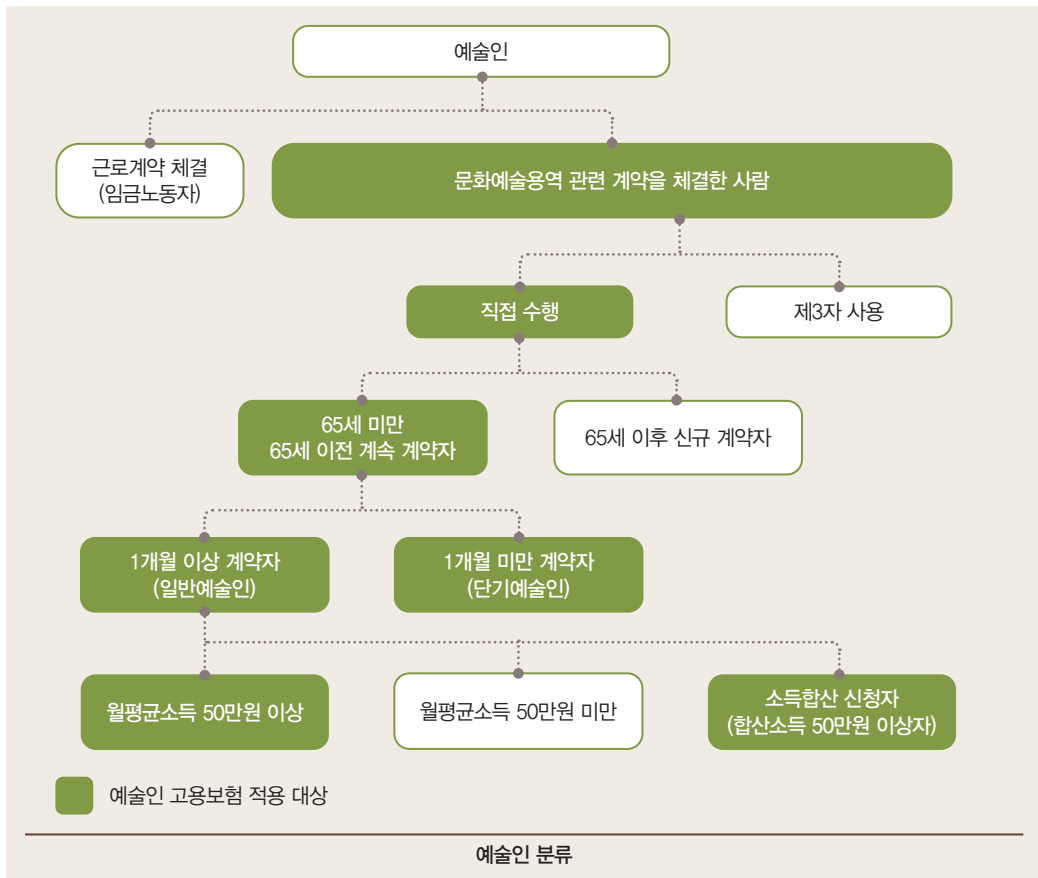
예술인

근로계약 체결
(임금노동자)

문화예술용역 관련 계약을 체결한 사람

직접 수행

제3자 사용

65세 미만
65세 이전 계속 계약자

65세 이후 신규 계약자

1개월 이상 계약자
(일반예술인)

1개월 미만 계약자
(단기예술인)

월평균소득 50만원 이상

월평균소득 50만원 미만

소득합산 신청자
(합산소득 50만원 이상자)

예술인 고용보험 적용 대상

예술인 분류